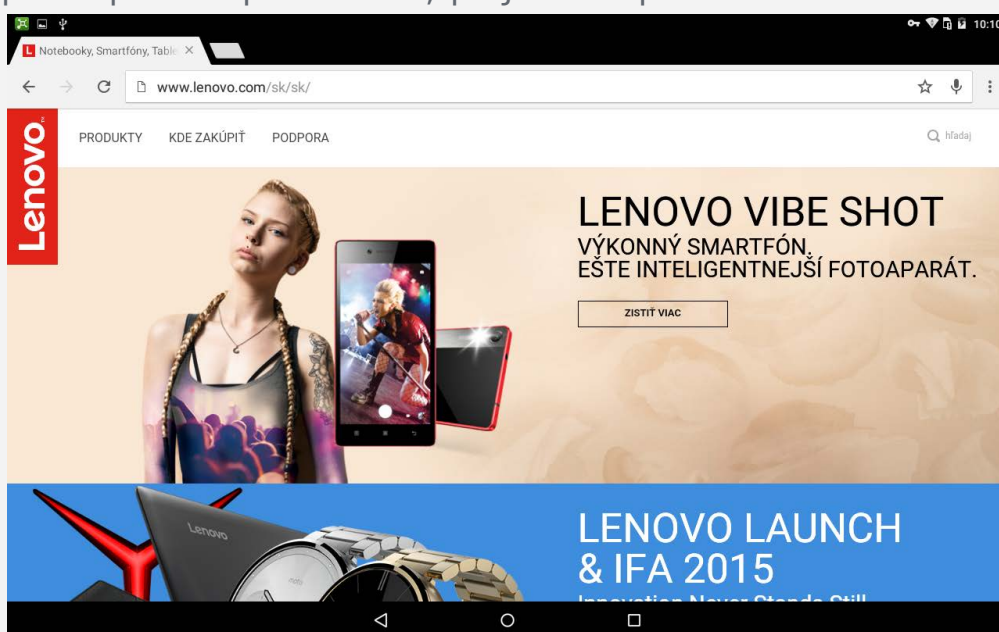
10:10

L Notebooky, Smartfóny, Table ×

www.lenovo.com/sk/sk/

Lenovo

PRODUKTY KDE ZAKÚPIŤ PODPORA

hľadaj

LENOVO VIBE SHOT

VÝKONNÝ SMARTFÓN. EŠTE INTELIGENTNEJŠÍ FOTOAPARÁT.

ZISTIŤ VIAC

Lenovo

LENOVO LAUNCH & IFA 2015

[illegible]